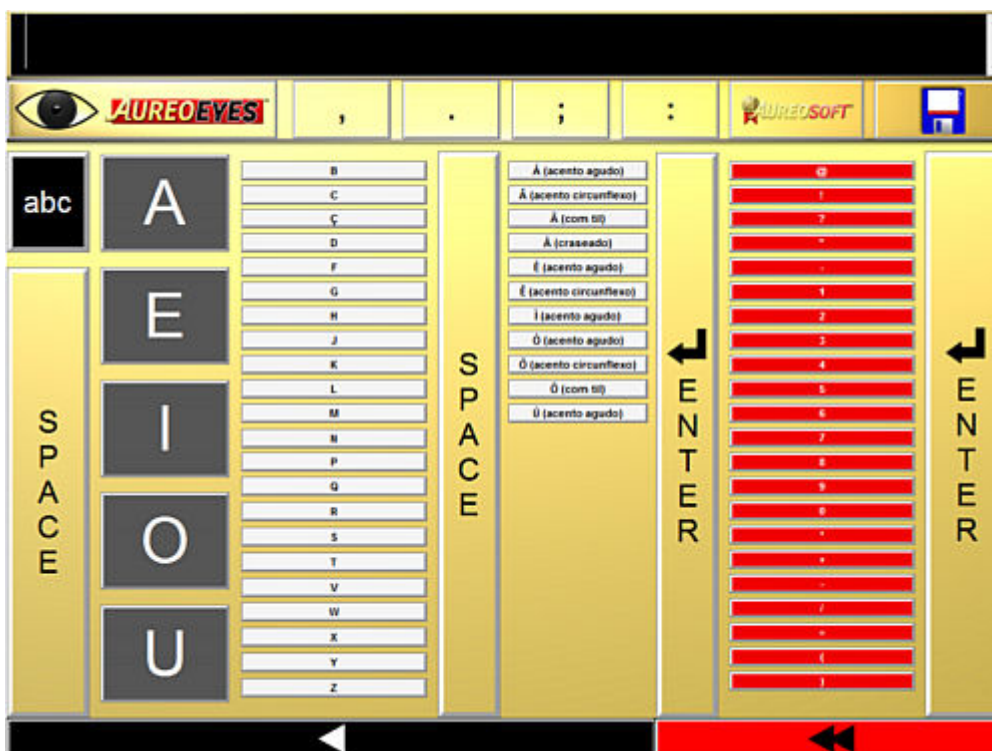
AUREOEYES
,
.
;
:
AUREOSOFT

abc
SPACE
A
E
I
O
U

B
C
Ç
D
F
G
H
J
K
L
M
N
P
Q
R
S
T
V
W
X
Y
Z

SPACE

Á (acento agudo)
Â (acento circunflexo)
Ã (com til)
À (craseado)
É (acento agudo)
Ê (acento circunflexo)
Í (acento agudo)
Ó (acento agudo)
Ô (acento circunflexo)
Õ (com til)
Ú (acento agudo)

ENTER

@
!
?
"
-
1
2
3
4
5
6
7
8
9
0
*
+
-
/
=
(
)

ENTER